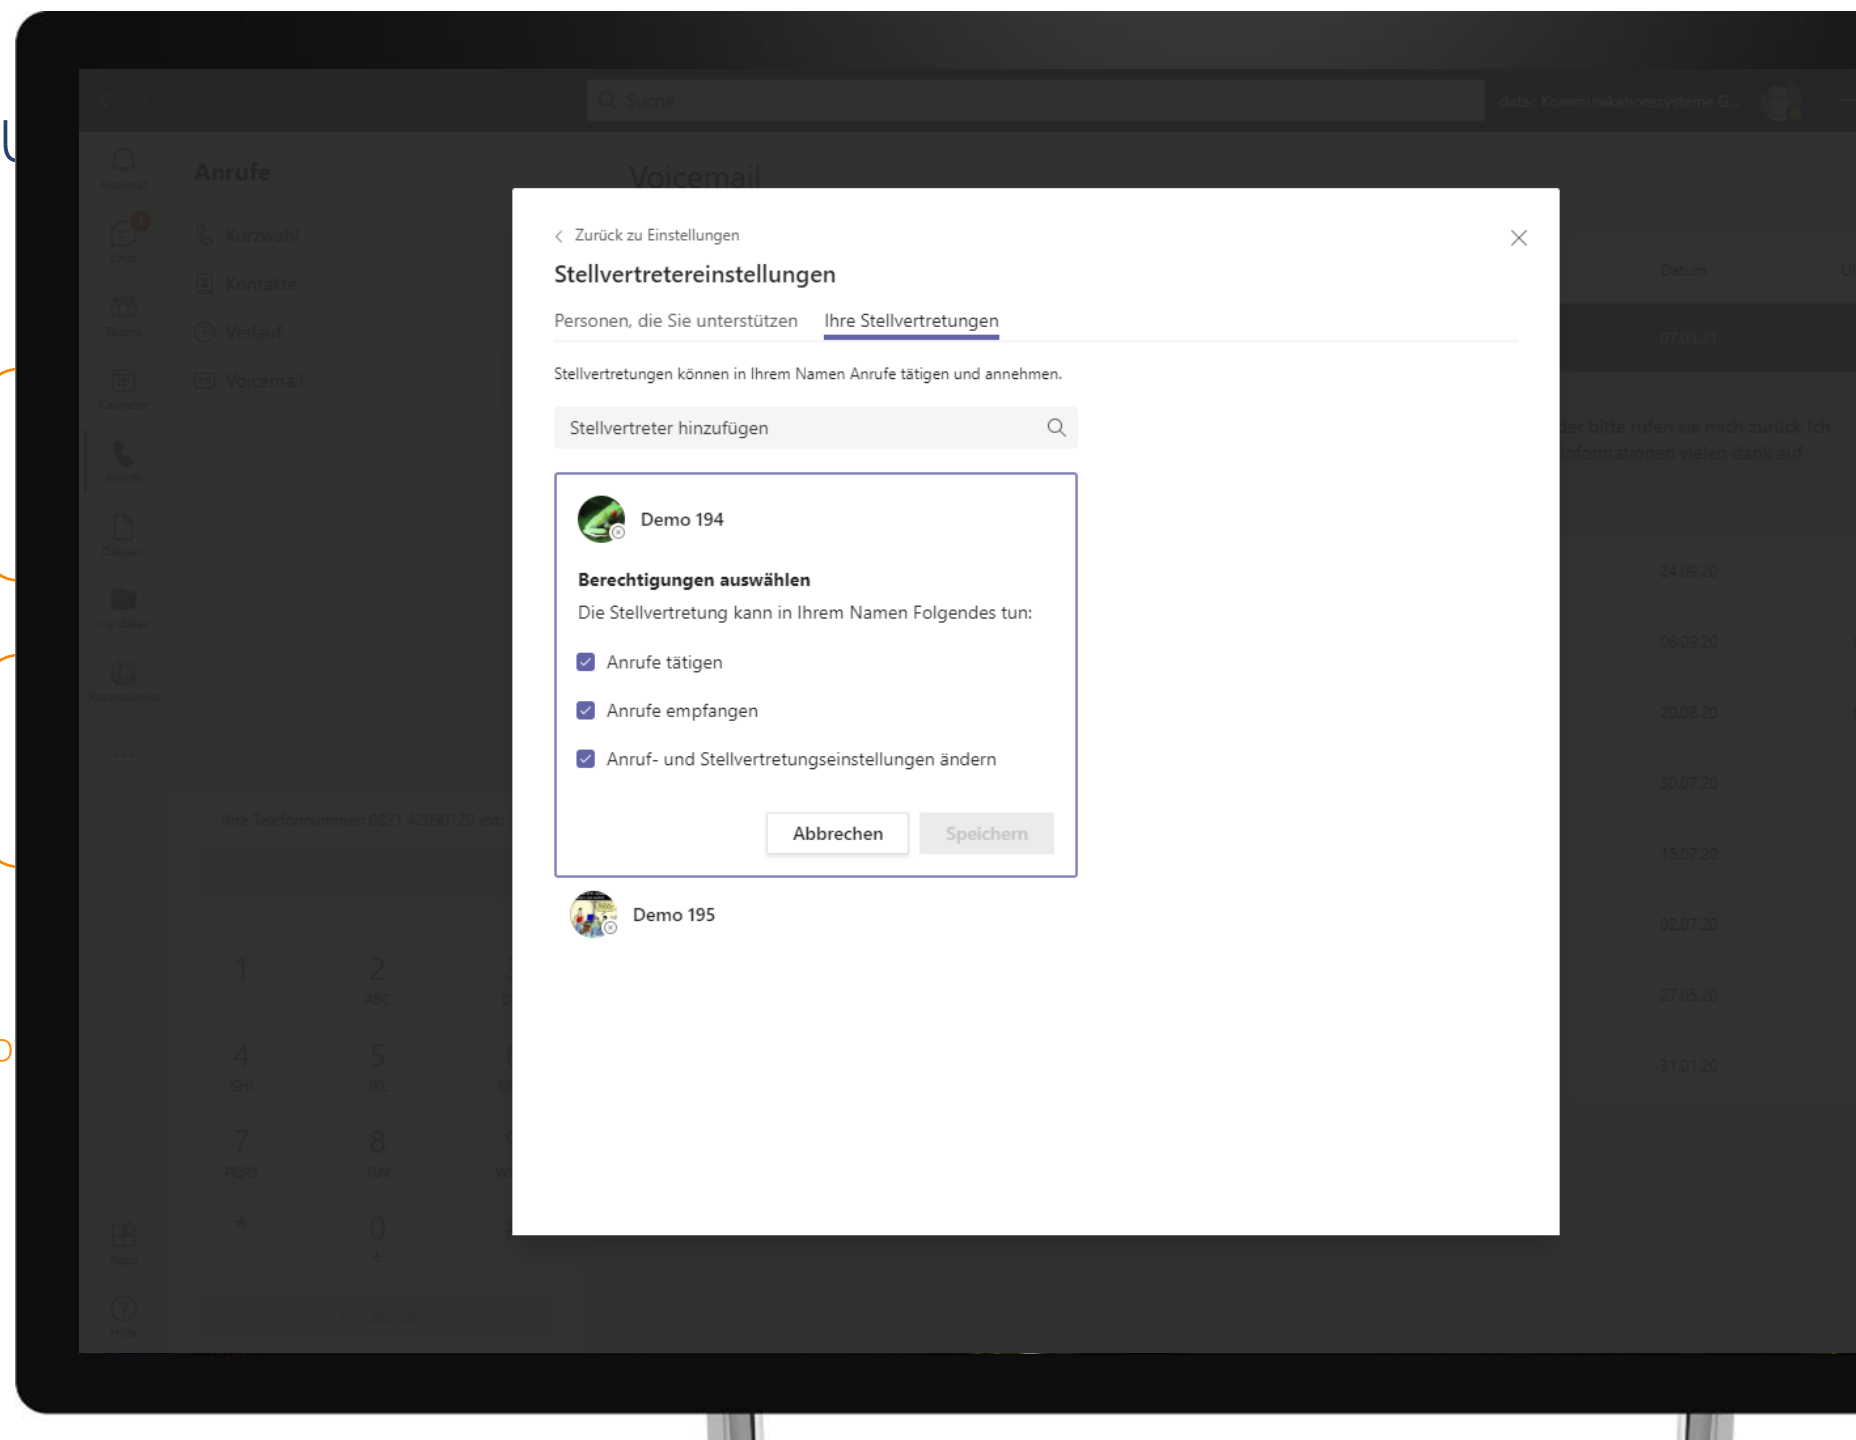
Suche
datac Kommunikationssysteme G...

Aktivität
Chat
Teams
Kalender
Anrufe
Dateien
my.datac
Receptionist
...
Apps
Hilfe

Anrufe
Kurzwahl
Kontakte
Verlauf
Voicemail

Ihre Telefonnummer: 0821 42090120 ext.

1
2 ABC
4 GHI
5 JKL
7 PQRS
8 TUV
*
0 +
Anruf

Voicemail
Datum
07.03.21
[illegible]er bitte rufen sie mich zurück ich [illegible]nformationen vielen dank auf
24.09.20
08.09.20
20.08.20
30.07.20
15.07.20
02.07.20
27.05.20
31.01.20

< Zurück zu Einstellungen
Stellvertretereinstellungen
Personen, die Sie unterstützen
Ihre Stellvertretungen
Stellvertretungen können in Ihrem Namen Anrufe tätigen und annehmen.
Stellvertreter hinzufügen
Demo 194
Berechtigungen auswählen
Die Stellvertretung kann in Ihrem Namen Folgendes tun:
Anrufe tätigen
Anrufe empfangen
Anruf- und Stellvertretungseinstellungen ändern
Abbrechen
Speichern
Demo 195